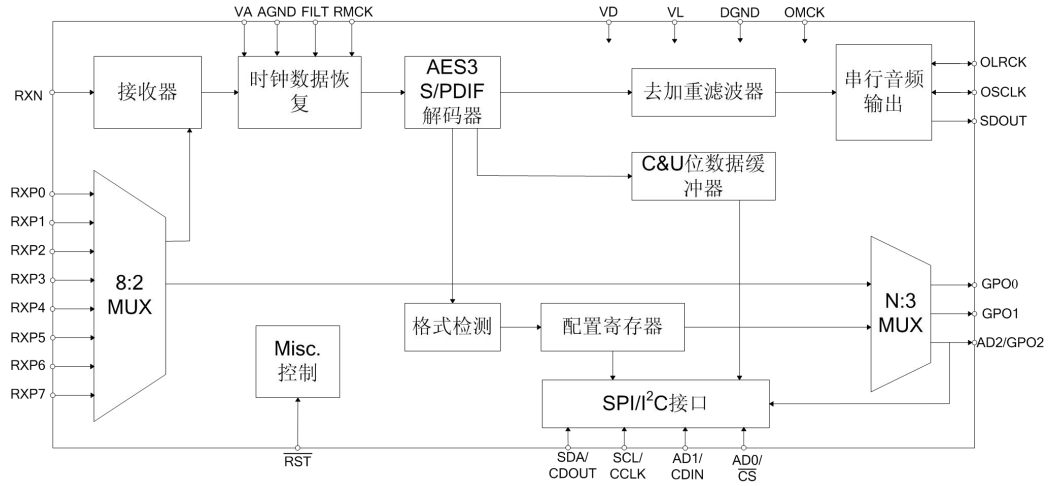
VA AGND FILT RMCK

VD VL DGND OMCK

RXN

接收器

时钟数据恢复

AES3 S/PDIF 解码器

去加重滤波器

串行音频输出

OLRCK

OSCLK

SDOUT

C&U位数据缓冲器

RXP0

RXP1

RXP2

RXP3

RXP4

RXP5

RXP6

RXP7

8:2 MUX

N:3 MUX

GPO0

GPO1

AD2/GPO2

格式检测

配置寄存器

Misc. 控制

SPI/I$^2$C接口

$\overline{RST}$

SDA/ CDOUT

SCL/ CCLK

AD1/ CDIN

AD0/ $\overline{CS}$